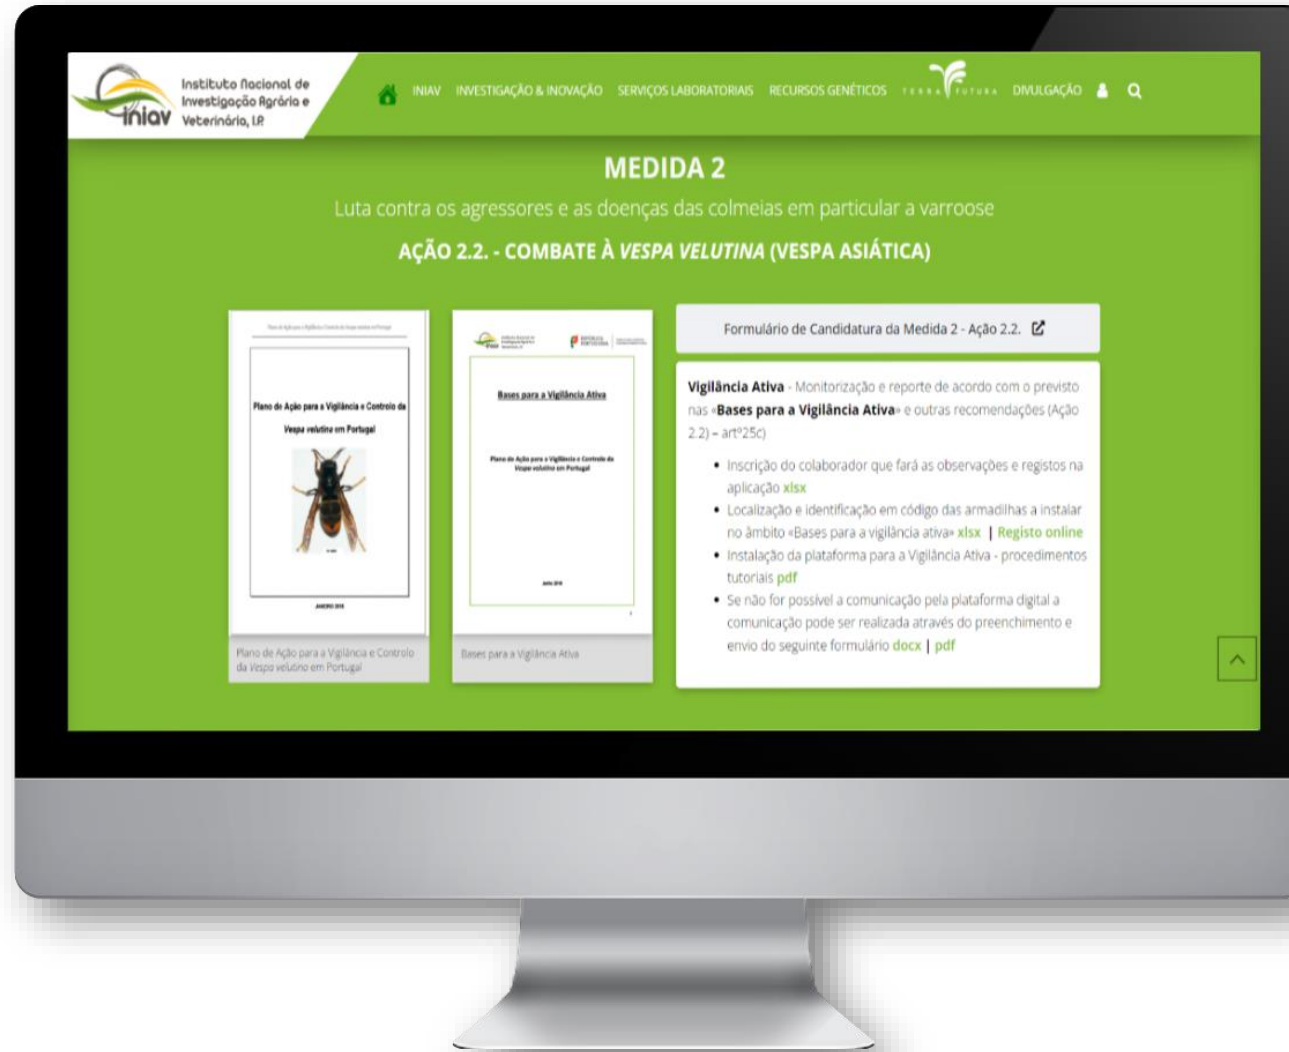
iniav Instituto Nacional de Investigação Agrária e Veterinário, I.P.

INIAV INVESTIGAÇÃO & INOVAÇÃO SERVIÇOS LABORATORIAIS RECURSOS GENÉTICOS TERRA FUTURA DIVULGAÇÃO

MEDIDA 2

Luta contra os agressores e as doenças das colmeias em particular a varroose

AÇÃO 2.2. - COMBATE À *VESPA VELUTINA* (VESPA ASIÁTICA)

Plano de Ação para a Vigilância e Controlo da Vespa velutina em Portugal

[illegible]

Plano de Ação para a Vigilância e Controlo da Vespa velutina em Portugal

Bases para a Vigilância Ativa

Plano de Ação para a Vigilância e Controlo da Vespa velutina em Portugal

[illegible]

Bases para a Vigilância Ativa

Formulário de Candidatura da Medida 2 - Ação 2.2.

**Vigilância Ativa** - Monitorização e reporte de acordo com o previsto nas «**Bases para a Vigilância Ativa**» e outras recomendações (Ação 2.2) – artº25c)

- Inscrição do colaborador que fará as observações e registos na aplicação xlsx
- Localização e identificação em código das armadilhas a instalar no âmbito «Bases para a vigilância ativa» xlsx | Registo online
- Instalação da plataforma para a Vigilância Ativa - procedimentos tutoriais pdf
- Se não for possível a comunicação pela plataforma digital a comunicação pode ser realizada através do preenchimento e envio do seguinte formulário docx | pdf